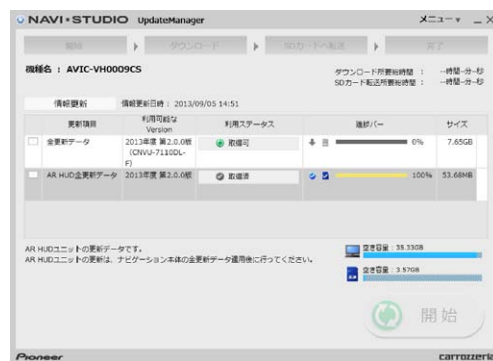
NAVI・STUDIO UpdateManager

メニュー ▾ _ ×

開始 ダウンロード SDカードへ転送 完了

機種名 : AVIC-VH0009CS

ダウンロード所要総時間 : --時間--分--秒
SDカード転送所要総時間 : --時間--分--秒

情報更新 情報更新日時 : 2013/09/05 14:51

| | 更新項目 | 利用可能な Version | 利用ステータス | 進捗バー | サイズ |
|---|---|---|---|---|---|
| ☐ | 全更新データ | 2013年度 第2.0.0版 (CNVU-7110DL-F) | 取得可 | 0% | 7.65GB |
| ☐ | AR HUD全更新データ | 2013年度 第2.0.0版 | 取得済 | 100% | 53.68MB |

AR HUDユニットの更新データです。
AR HUDユニットの更新は、ナビゲーション本体の全更新データ適用後に行ってください。

空き容量 : 35.33GB
空き容量 : 3.57GB

開始

Pioneer
carrozzeria